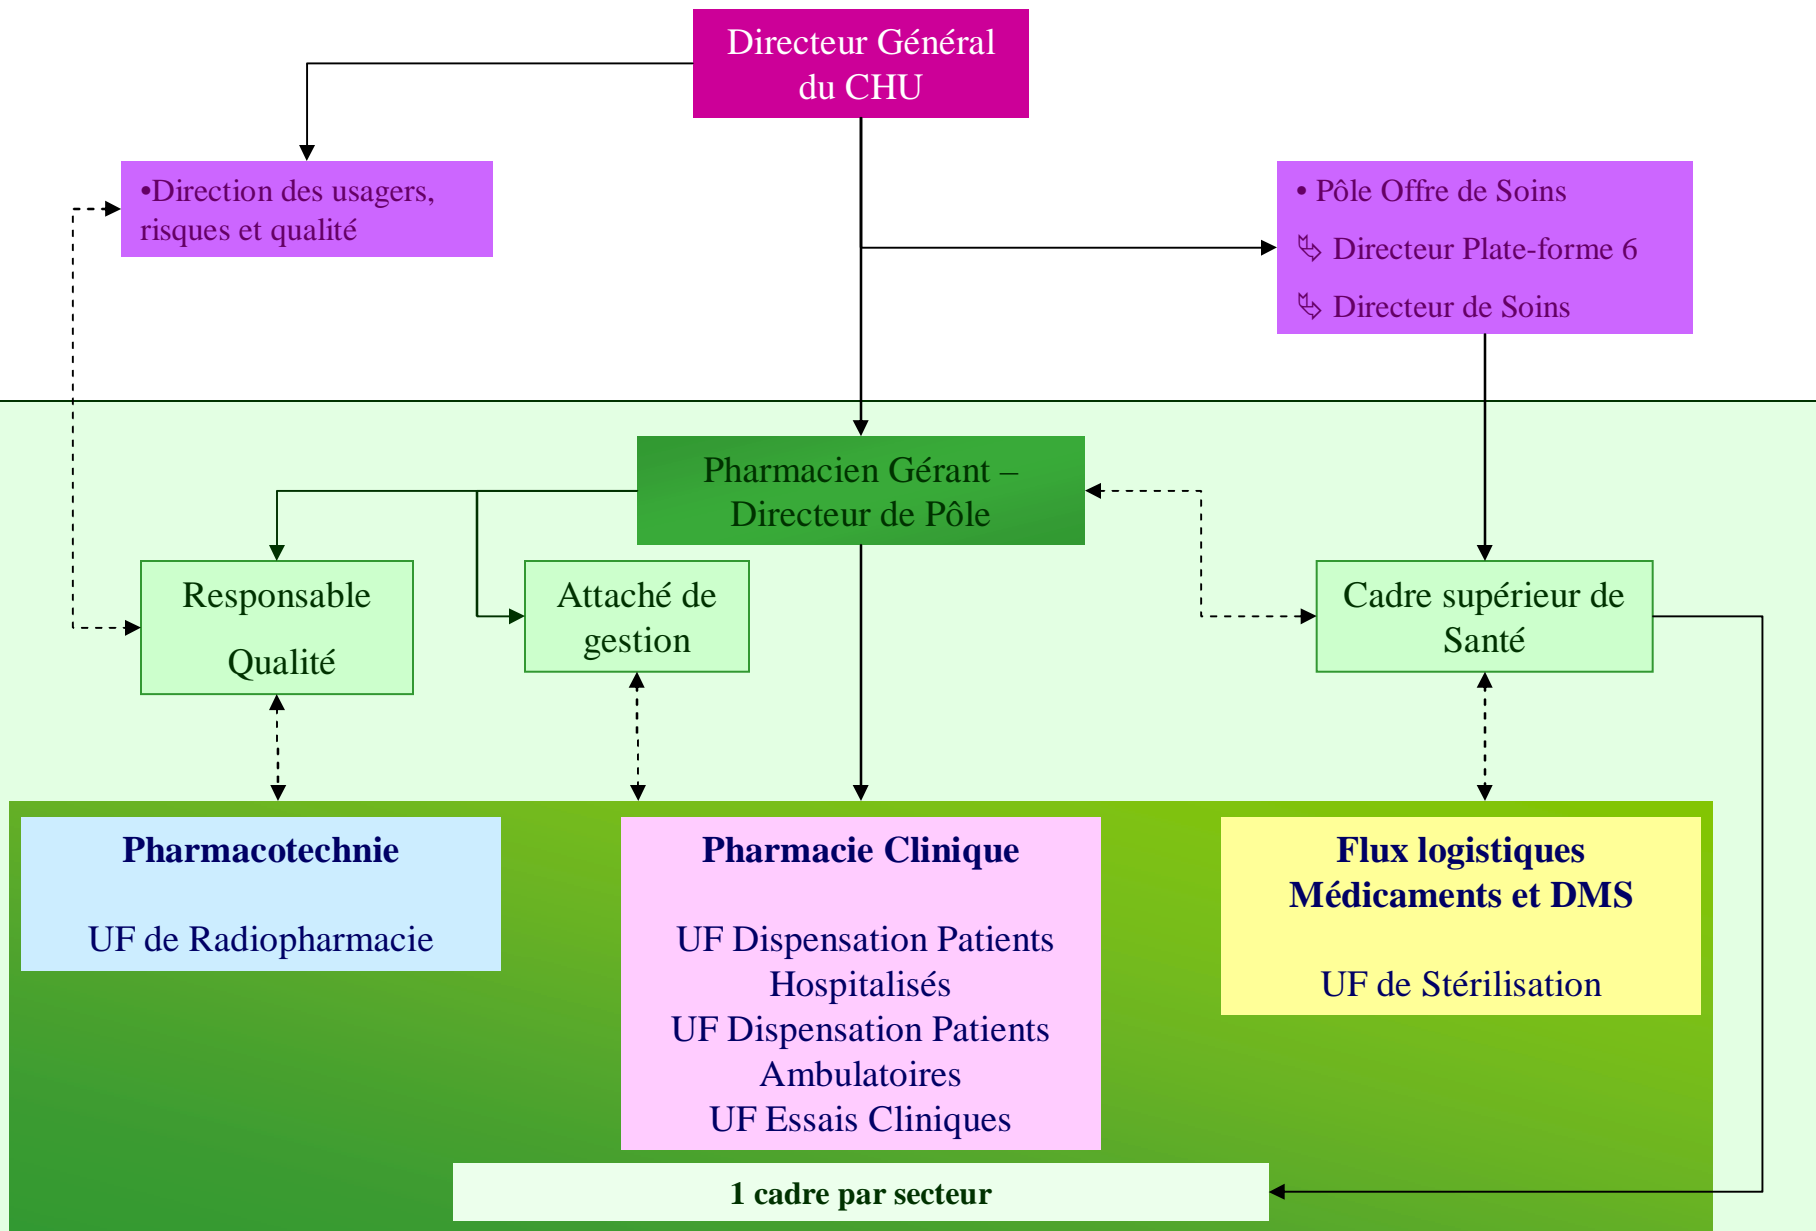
Directeur Général du CHU

•Direction des usagers, risques et qualité

• Pôle Offre de Soins
↳ Directeur Plate-forme 6
↳ Directeur de Soins

Pharmacien Gérant – Directeur de Pôle

Responsable Qualité

Attaché de gestion

Cadre supérieur de Santé

**Pharmacotechnie**

UF de Radiopharmacie

**Pharmacie Clinique**

UF Dispensation Patients Hospitalisés
UF Dispensation Patients Ambulatoires
UF Essais Cliniques

**Flux logistiques Médicaments et DMS**

UF de Stérilisation

**1 cadre par secteur**